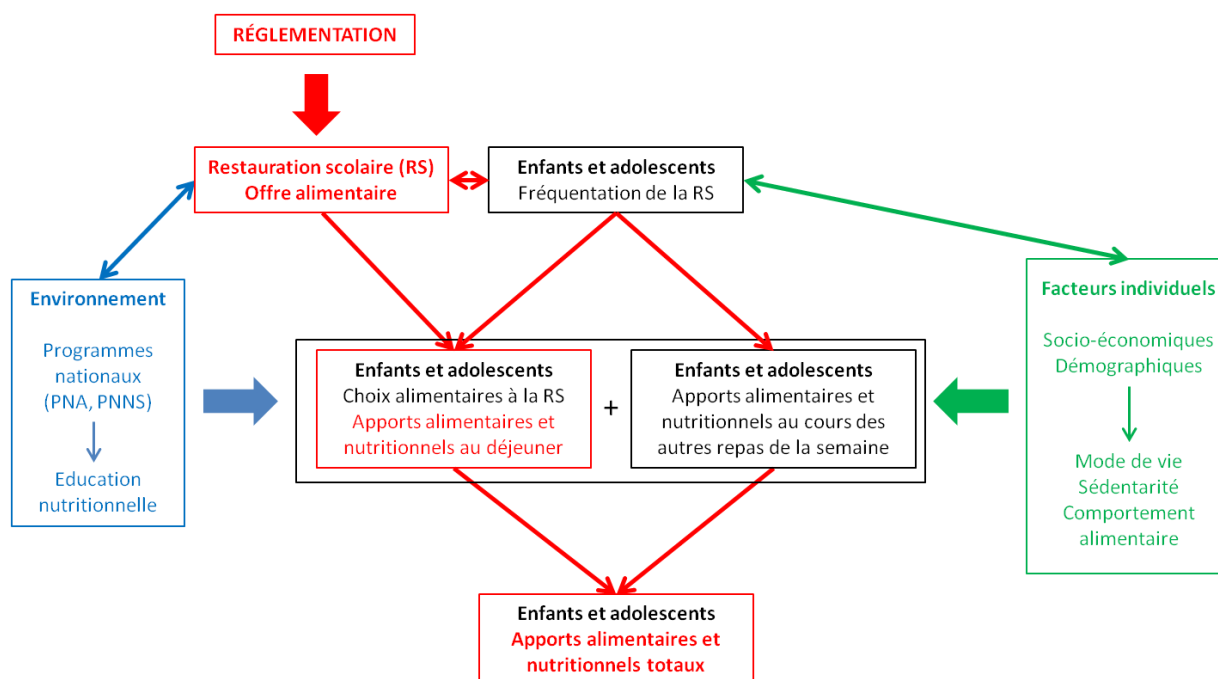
RÉGLEMENTATION

Restauration scolaire (RS)
Offre alimentaire

Enfants et adolescents
Fréquentation de la RS

Environnement

Programmes nationaux (PNA, PNNS)

Education nutritionnelle

Enfants et adolescents
Choix alimentaires à la RS
Apports alimentaires et nutritionnels au déjeuner

+

Enfants et adolescents
Apports alimentaires et nutritionnels au cours des autres repas de la semaine

Facteurs individuels

Socio-économiques
Démographiques

Mode de vie
Sédentarité
Comportement alimentaire

Enfants et adolescents
Apports alimentaires et nutritionnels totaux